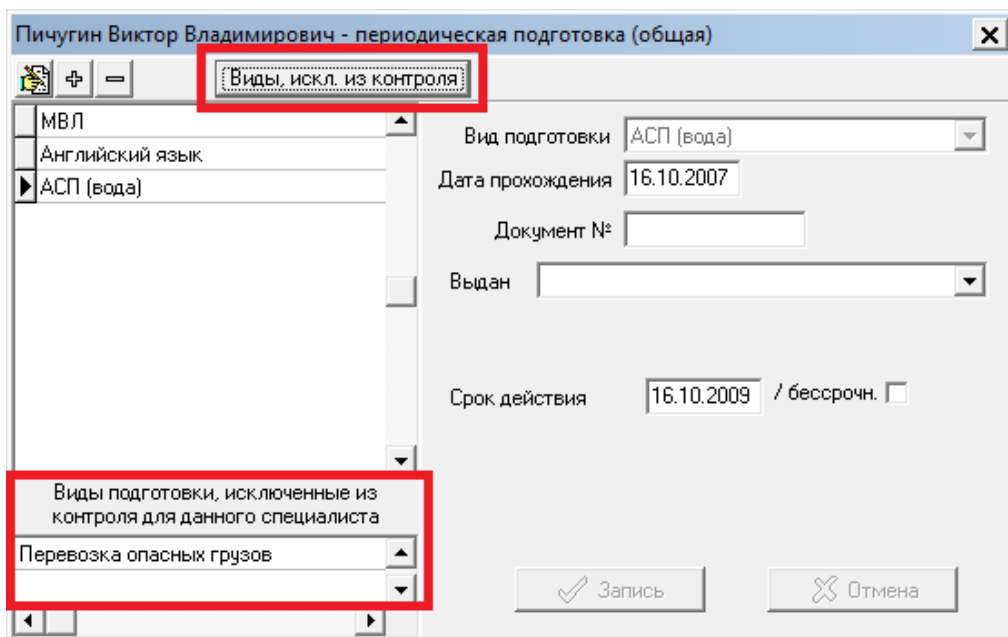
Пичугин Виктор Владимирович - периодическая подготовка (общая)

Виды, искл. из контроля

МВЛ
Английский язык
АСП (вода)

Вид подготовки АСП (вода)
Дата прохождения 16.10.2007
Документ №
Выдан

Срок действия 16.10.2009 / бессрочн.

Виды подготовки, исключенные из контроля для данного специалиста
Перевозка опасных грузов

Запись
Отмена